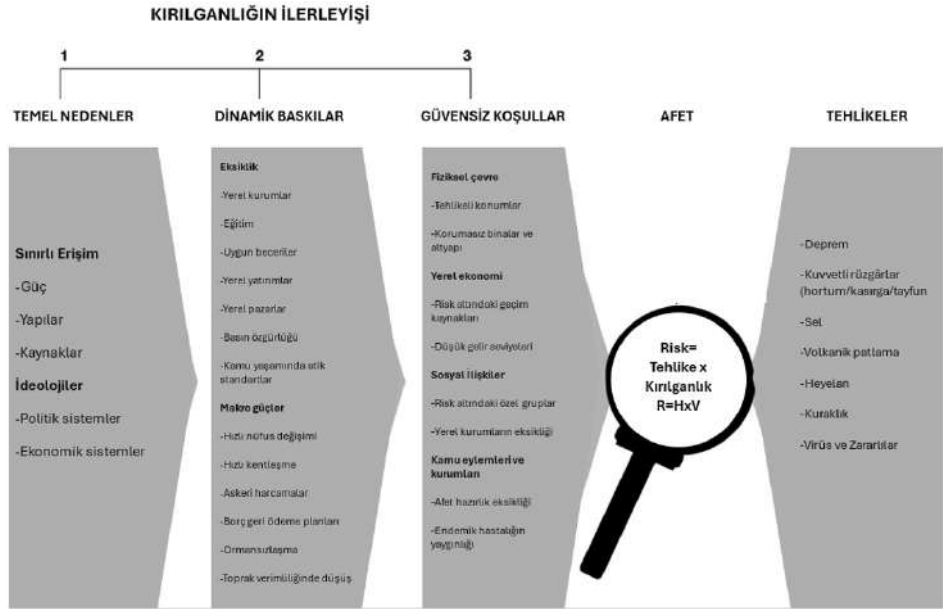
KIRILGANLIĞIN İLERLEYİŞİ

1

2

3

TEMEL NEDENLER

DİNAMİK BASKILAR

GÜVENSİZ KOŞULLAR

AFET

TEHLİKELER

Sınırlı Erişim

-Güç

-Yapılar

-Kaynaklar

İdeolojiler

-Politik sistemler

-Ekonomik sistemler

Eksiklik

-Yerel kurumlar

-Eğitim

-Uygun beceriler

-Yerel yatırımlar

-Yerel pazarlar

-Basın özgürlüğü

-Kamu yaşamında etik standartlar

Makro güçler

-Hızlı nüfus değişimi

-Hızlı kentleşme

-Askeri harcamalar

-Borç geri ödeme planları

-Ormansızlaşma

-Toprak verimliliğinde düşüş

Fiziksel çevre

-Tehlikeli konumlar

-Korumasız binalar ve altyapı

Yerel ekonomi

-Risk altındaki geçim kaynakları

-Düşük gelir seviyeleri

Sosyal ilişkiler

-Risk altındaki özel gruplar

-Yerel kurumların eksikliği

Kamu eylemleri ve kurumları

-Afet hazırlık eksikliği

-Endemik hastalığın yaygınlığı

Risk=
Tehlike x
Kırılganlık
R=HxV

-Deprem

-Kuvvetli rüzgârlar (hortum/kasırga/tayfun

-Sel

-Volkanik patlama

-Heyelan

-Kuraklık

-Virüs ve Zararlılar